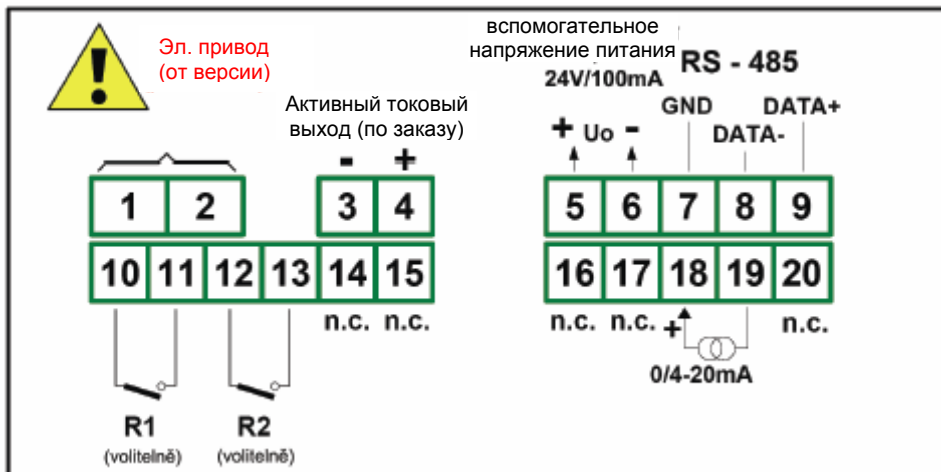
Эл. привод (от версии)

Активный токовый выход (по заказу)

вспомогательное напряжение питания

RS - 485

24V/100mA

GND

DATA+

DATA-

+ Uo -

- +

1 2 3 4

10 11 12 13 14 15

n.c. n.c.

5 6 7 8 9

16 17 18 19 20

n.c. n.c. + n.c.

0/4-20mA

R1 (volitelně)

R2 (volitelně)